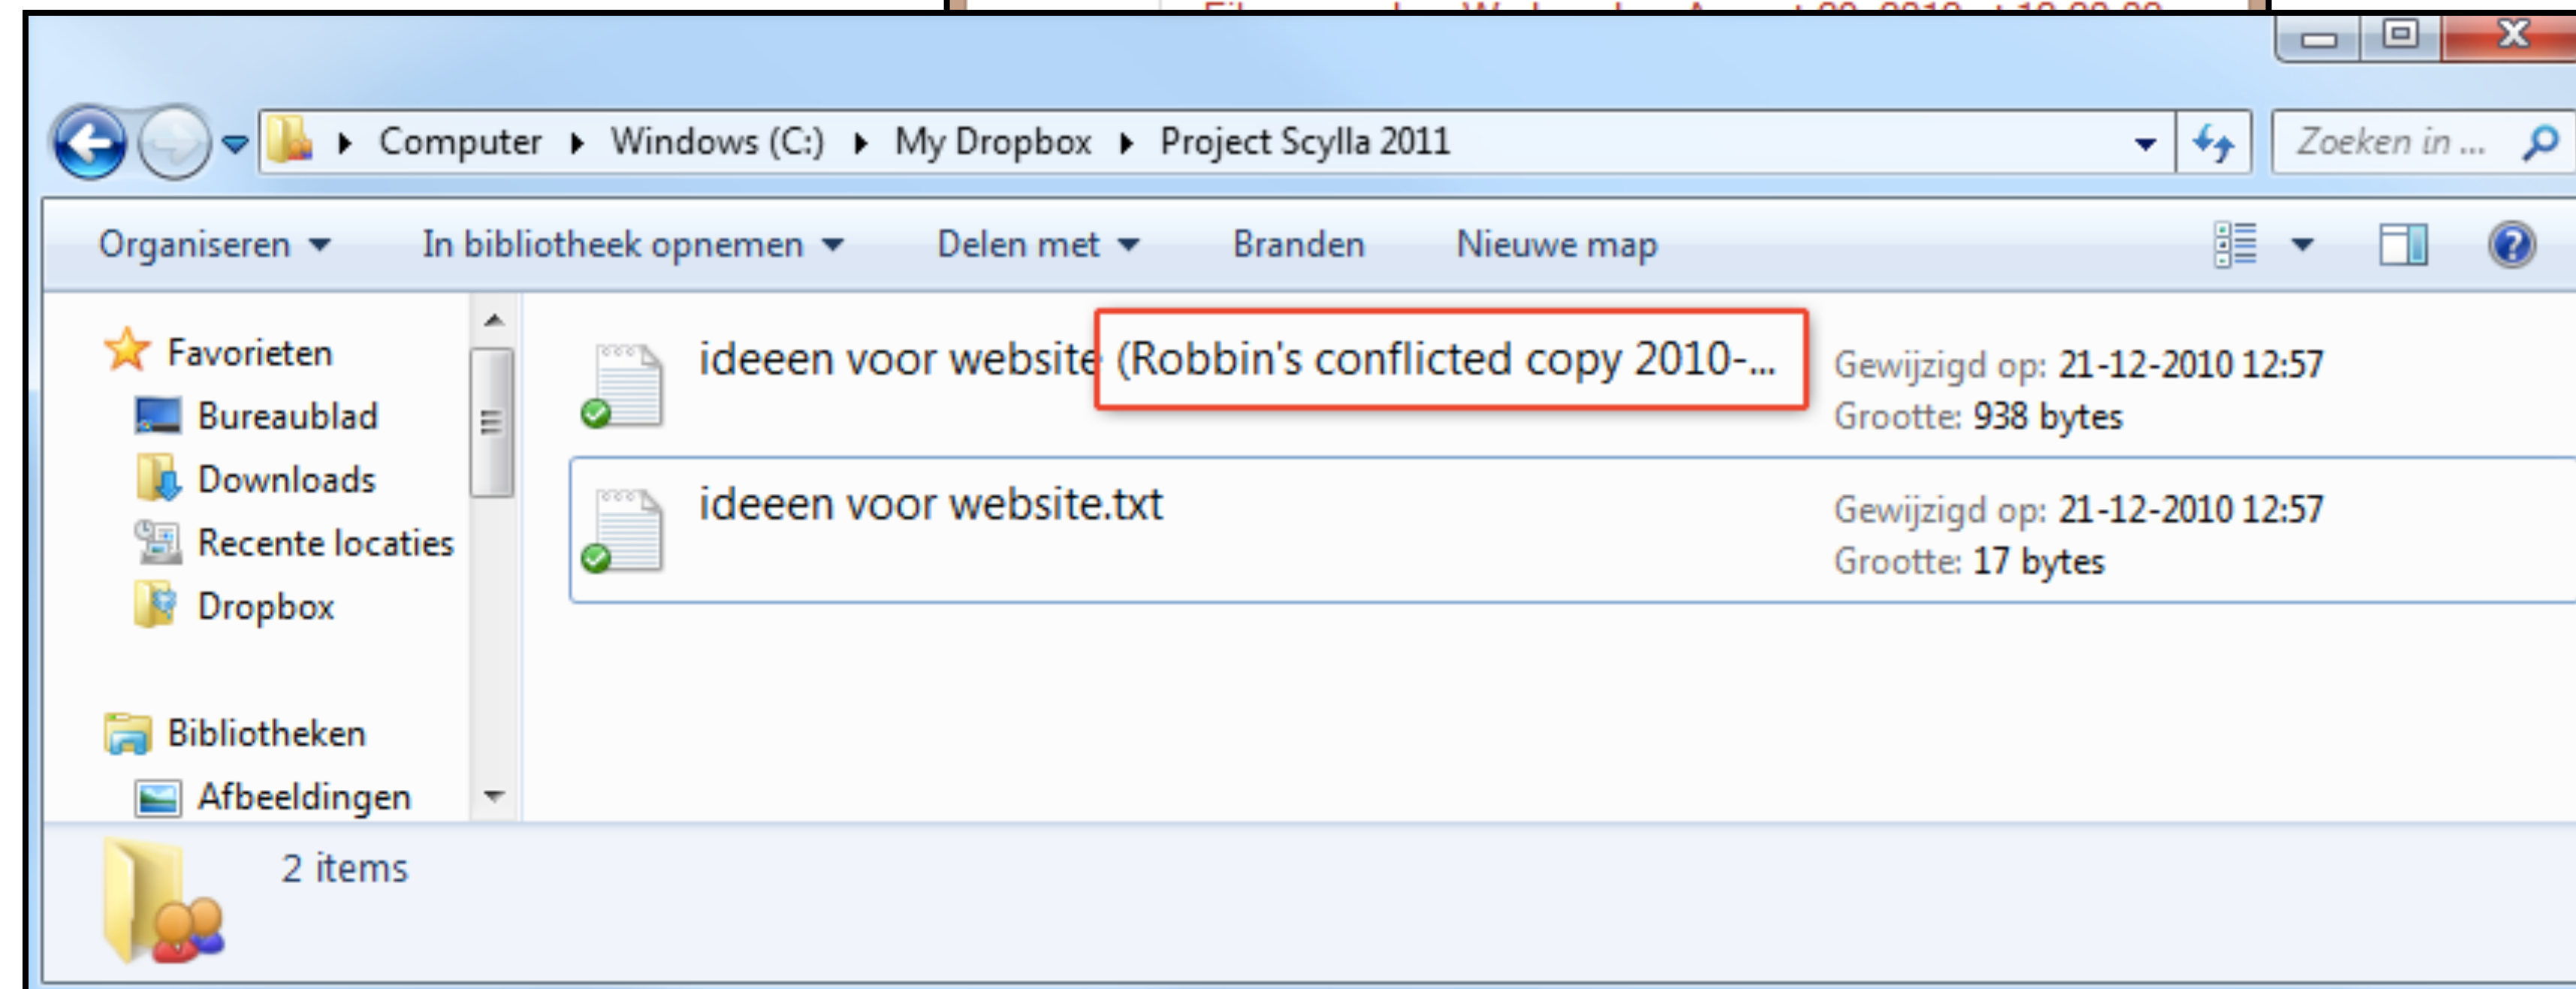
Computer ▸ Windows (C:) ▸ My Dropbox ▸ Project Scylla 2011

Zoeken in ...

Organiseren ▾ In bibliotheek opnemen ▾ Delen met ▾ Branden Nieuwe map

Favorieten
Bureaublad
Downloads
Recente locaties
Dropbox

Bibliotheken
Afbeeldingen

ideeen voor website (Robbin's conflicted copy 2010-...
Gewijzigd op: 21-12-2010 12:57
Grootte: 938 bytes

ideeen voor website.txt
Gewijzigd op: 21-12-2010 12:57
Grootte: 17 bytes

2 items